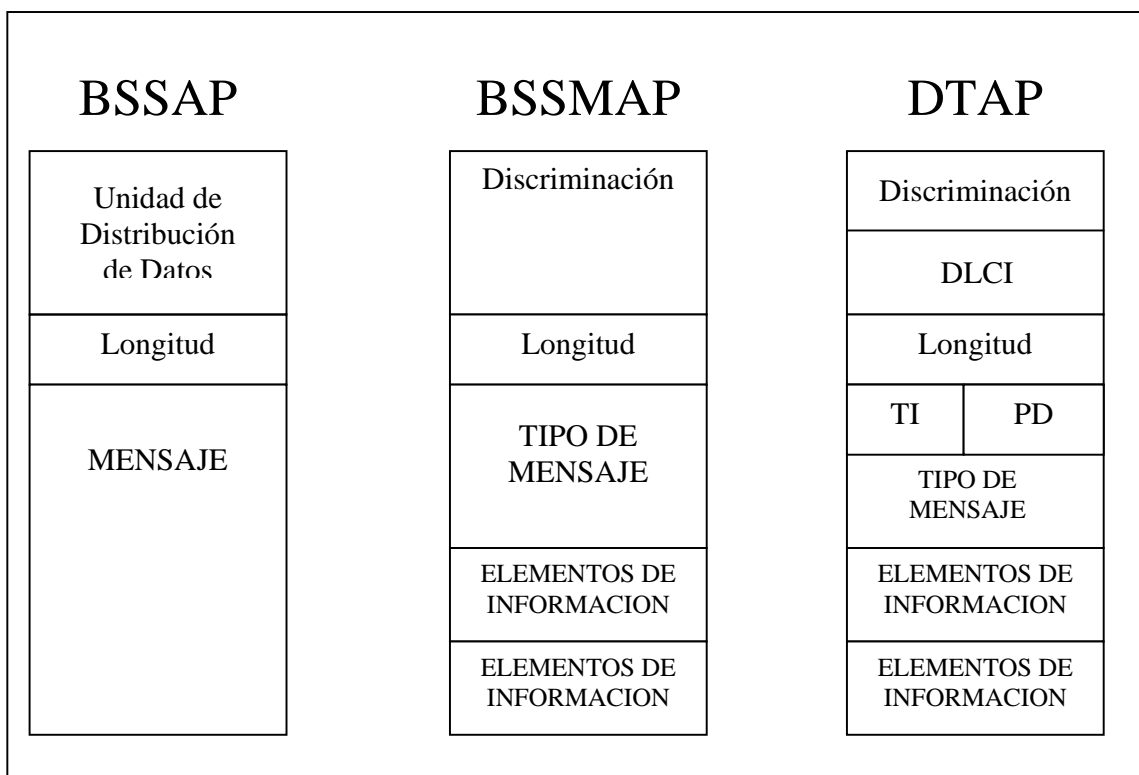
BSSAP

Unidad de Distribución de Datos

Longitud

MENSAJE

BSSMAP

Discriminación

Longitud

TIPO DE MENSAJE

ELEMENTOS DE INFORMACION

ELEMENTOS DE INFORMACION

DTAP

Discriminación

DLCI

Longitud

TI

PD

TIPO DE MENSAJE

ELEMENTOS DE INFORMACION

ELEMENTOS DE INFORMACION